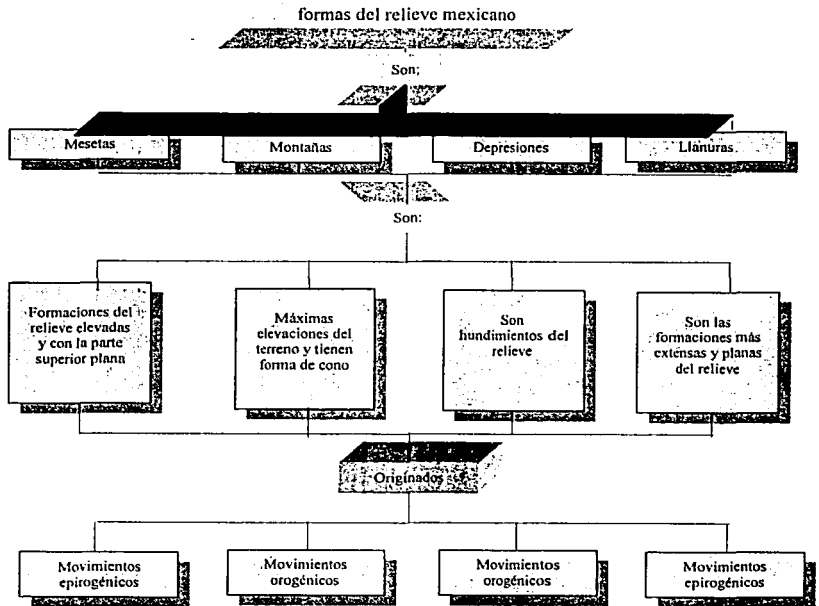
formas del relieve mexicano

Son;

Mesetas

Montañas

Depresiones

Llanuras

Son:

Formaciones del relieve elevadas y con la parte superior plana

Máximas elevaciones del terreno y tienen forma de cono

Son hundimientos del relieve

Son las formaciones más extensas y planas del relieve

Originados

Movimientos epirogénicos

Movimientos orogénicos

Movimientos orogénicos

Movimientos epirogénicos